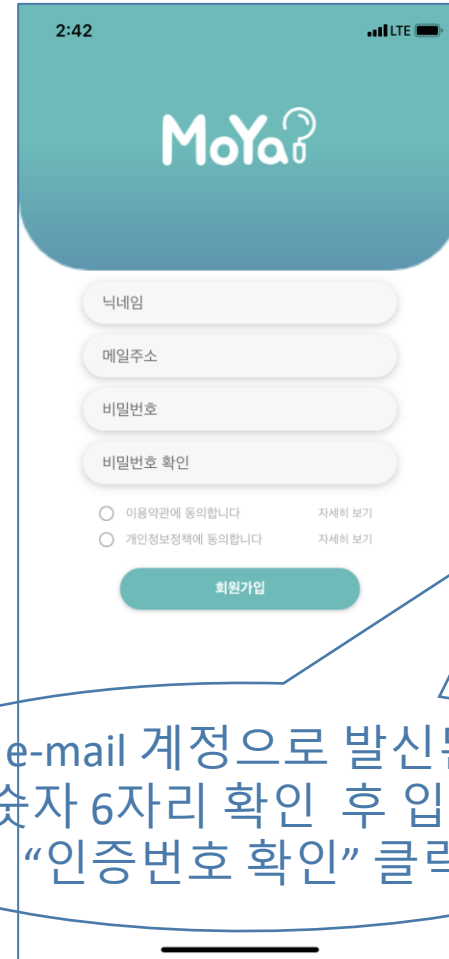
2:42

LTE

MoYa

닉네임

메일주소

비밀번호

비밀번호 확인

이용약관에 동의합니다 자세히 보기

개인정보정책에 동의합니다 자세히 보기

회원가입

e-mail 계정으로 발신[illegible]
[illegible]숫자 6자리 확인 후 입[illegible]
"인증번호 확인" 클릭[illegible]